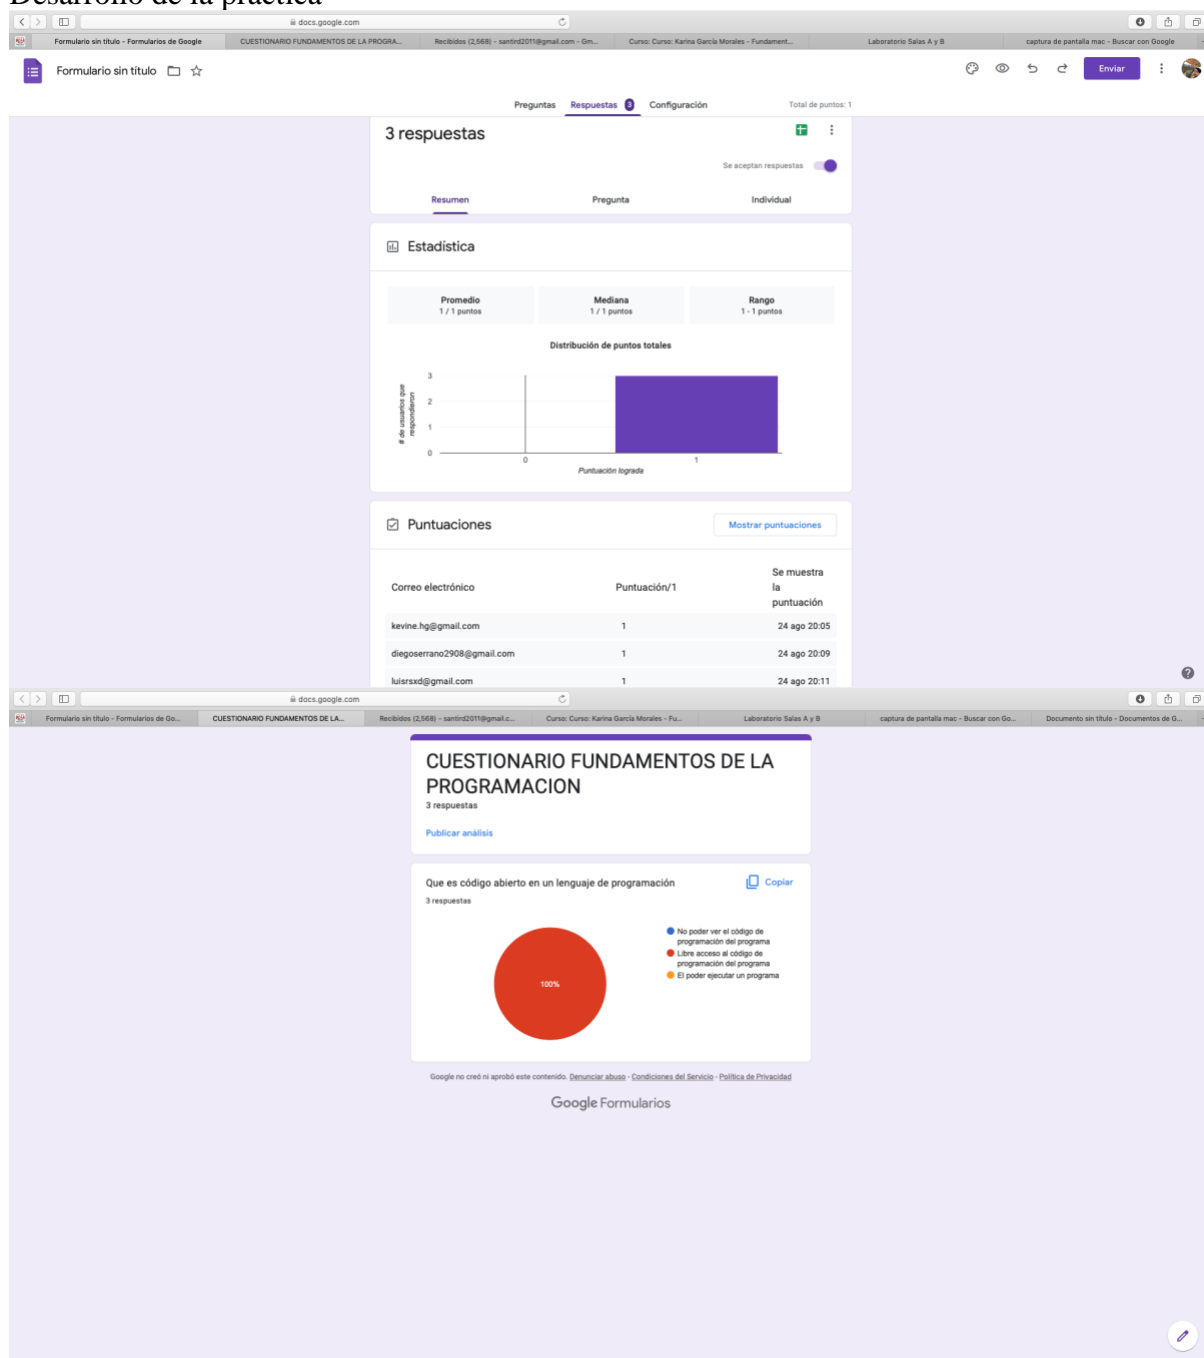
Desarrollo de la práctica

docs.google.com

Formulario sin título - Formularios de Google | CUESTIONARIO FUNDAMENTOS DE LA PROGRA... | Recibidos (2,568) - santird2011@gmail.com - Gm... | Curso: Curso: Karina García Morales - Fundament... | Laboratorio Salas A y B | captura de pantalla mac - Buscar con Google

Formulario sin título

Enviar

Preguntas   Respuestas 3   Configuración   Total de puntos: 1

3 respuestas

Se aceptan respuestas

Resumen   Pregunta   Individual

Estadística

| Promedio | Mediana | Rango |
|---|---|---|
| 1 / 1 puntos | 1 / 1 puntos | 1 - 1 puntos |

Distribución de puntos totales

# de usuarios que respondieron

3
2
1
0

0   1

Puntuación lograda

Puntuaciones

Mostrar puntuaciones

| Correo electrónico | Puntuación/1 | Se muestra la puntuación |
|---|---|---|
| kevine.hg@gmail.com | 1 | 24 ago 20:05 |
| diegoserrano2908@gmail.com | 1 | 24 ago 20:09 |
| luisrsxd@gmail.com | 1 | 24 ago 20:11 |

docs.google.com

Formulario sin título - Formularios de Go... | CUESTIONARIO FUNDAMENTOS DE LA... | Recibidos (2,568) - santird2011@gmail.c... | Curso: Curso: Karina García Morales - Fu... | Laboratorio Salas A y B | captura de pantalla mac - Buscar con Go... | Documento sin título - Documentos de G...

CUESTIONARIO FUNDAMENTOS DE LA PROGRAMACION

3 respuestas

Publicar análisis

Que es código abierto en un lenguaje de programación

Copiar

3 respuestas

No poder ver el código de programación del programa
Libre acceso al código de programación del programa
El poder ejecutar un programa

100%

Google no creó ni aprobó este contenido. Denunciar abuso - Condiciones del Servicio - Política de Privacidad

Google Formularios